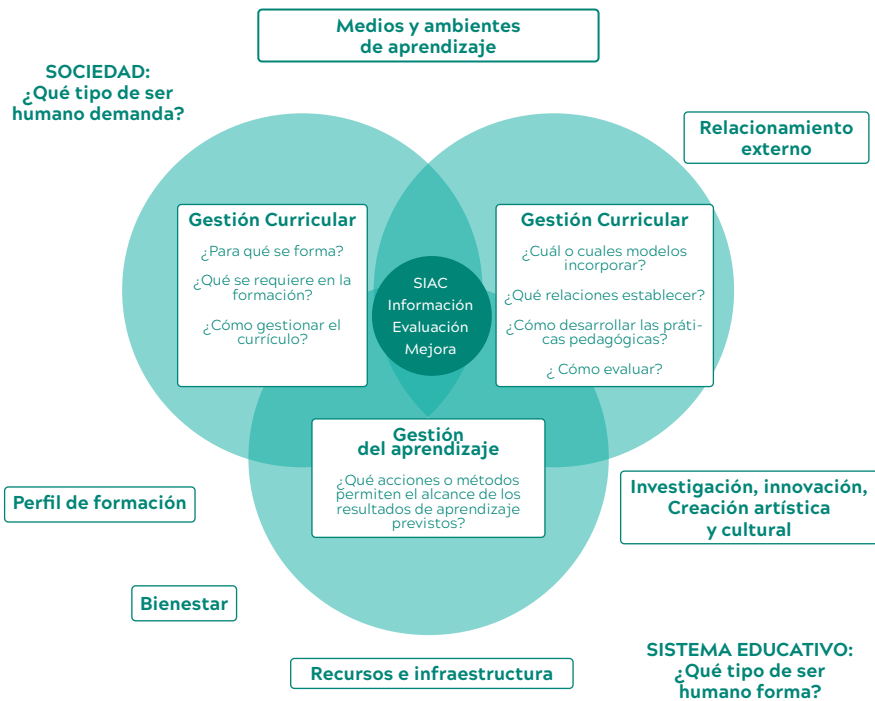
Medios y ambientes de aprendizaje

SOCIEDAD: ¿Qué tipo de ser humano demanda?

Relacionamiento externo

Gestión Curricular

¿Para qué se forma?

¿Qué se requiere en la formación?

¿Cómo gestionar el currículo?

SIAC
Información
Evaluación
Mejora

Gestión Curricular

¿Cuál o cuales modelos incorporar?

¿Qué relaciones establecer?

¿Cómo desarrollar las práticas pedagógicas?

¿ Cómo evaluar?

Gestión del aprendizaje

¿Qué acciones o métodos permiten el alcance de los resultados de aprendizaje previstos?

Perfil de formación

Investigación, innovación, Creación artística y cultural

Bienestar

Recursos e infraestructura

SISTEMA EDUCATIVO: ¿Qué tipo de ser humano forma?